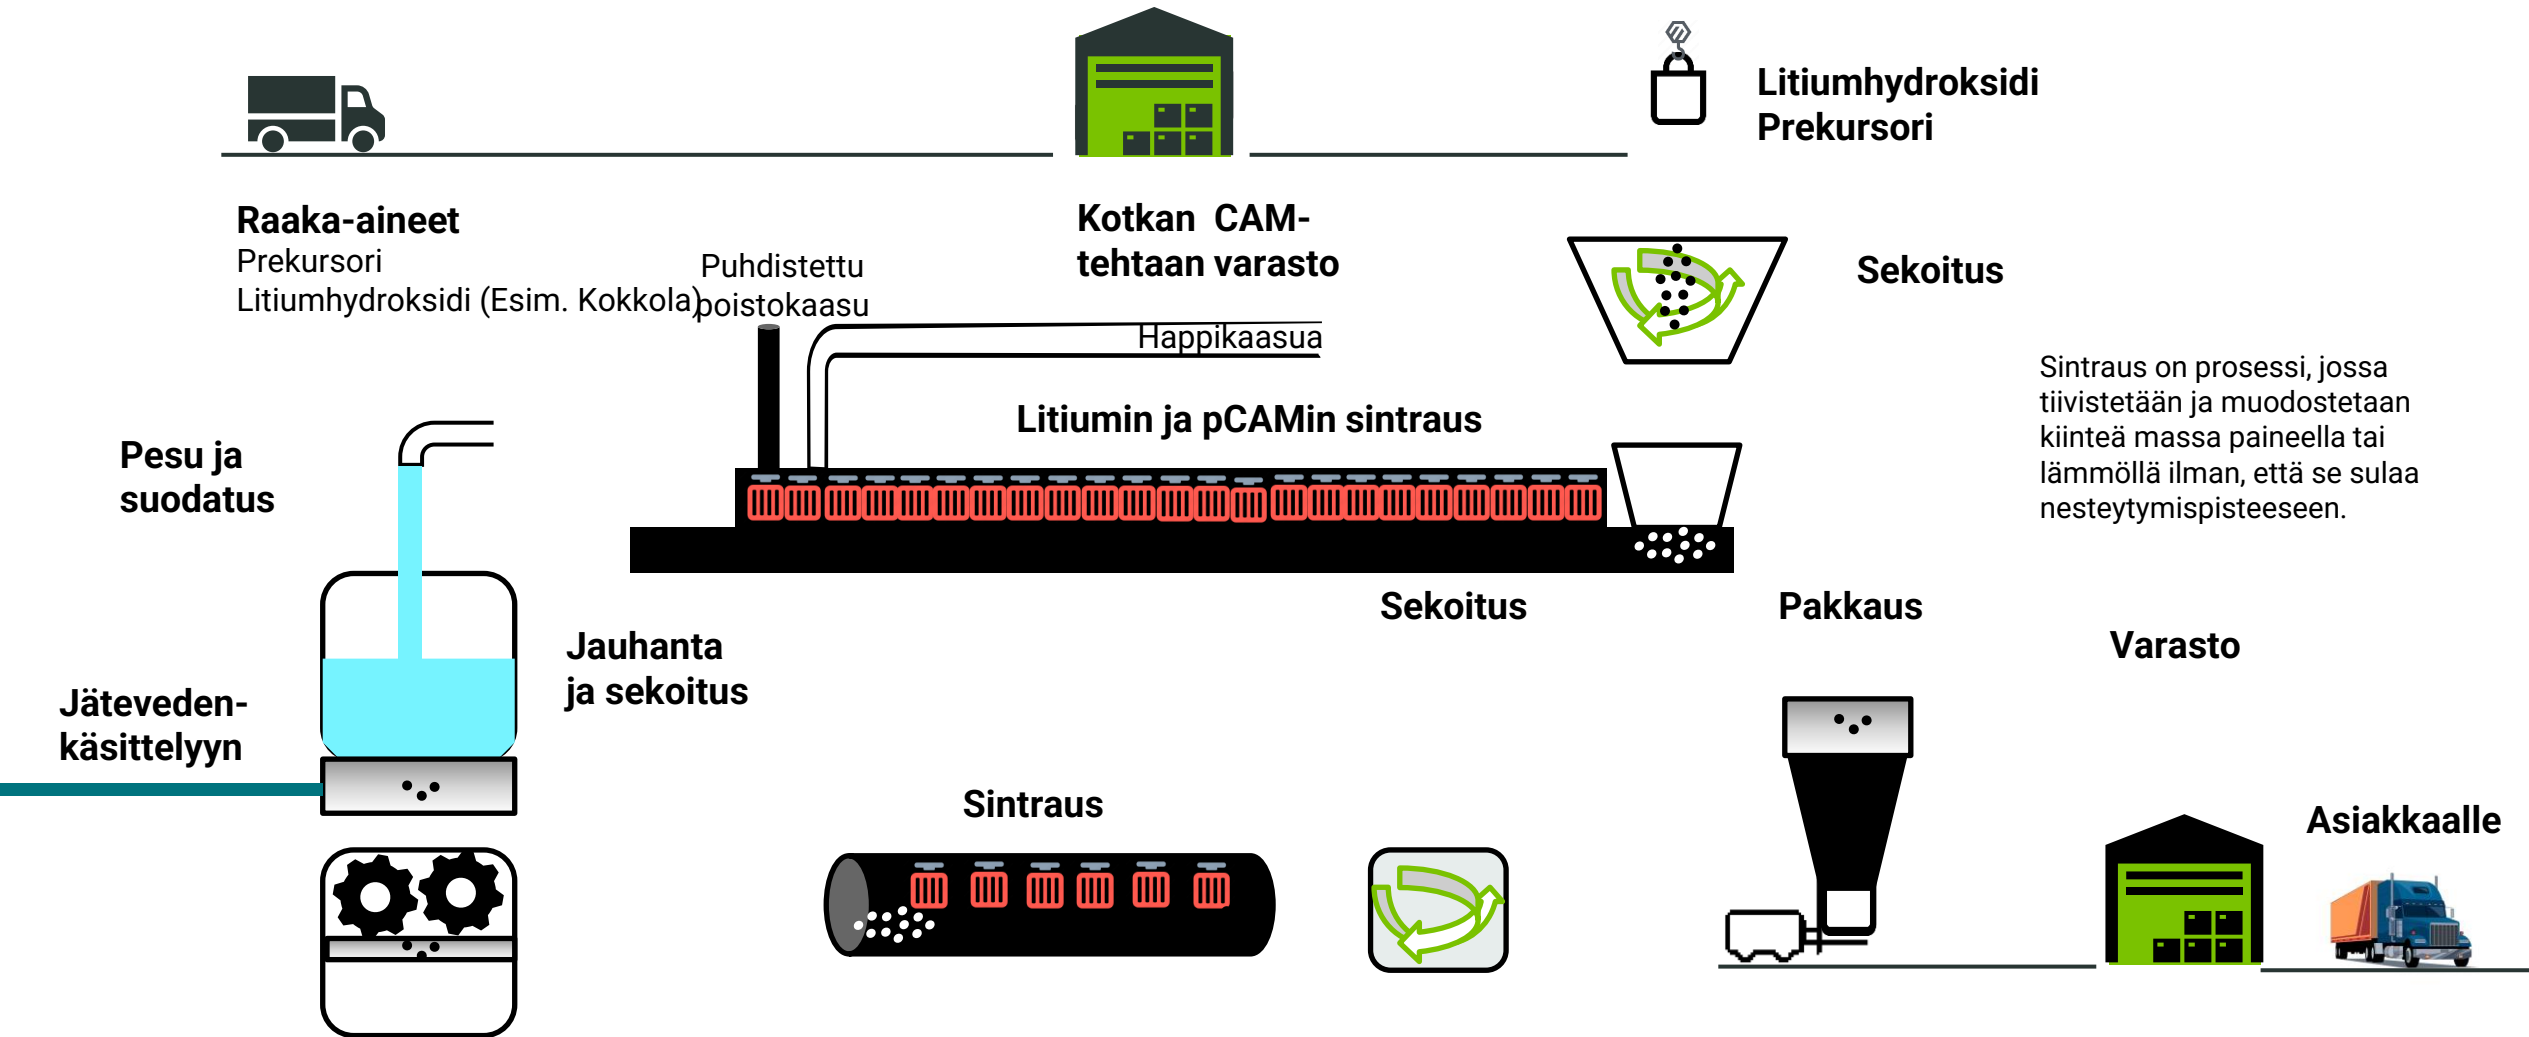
Litiumhydroksidi
Prekursori

Raaka-aineet
Prekursori
Litiumhydroksidi (Esim. Kokkola)

Kotkan CAM-tehtaan varasto

Sekoitus

Puhdistettu poistokaasu

Happikaasua

Litiumin ja pCAMin sintraus

Sintraus on prosessi, jossa tiivistetään ja muodostetaan kiinteä massa paineella tai lämmöllä ilman, että se sulaa nesteytymispisteeseen.

Pesu ja suodatus

Sekoitus

Pakkaus

Varasto

Jauhanta ja sekoitus

Jäteveden-käsittelyyn

Sintraus

Asiakkaalle